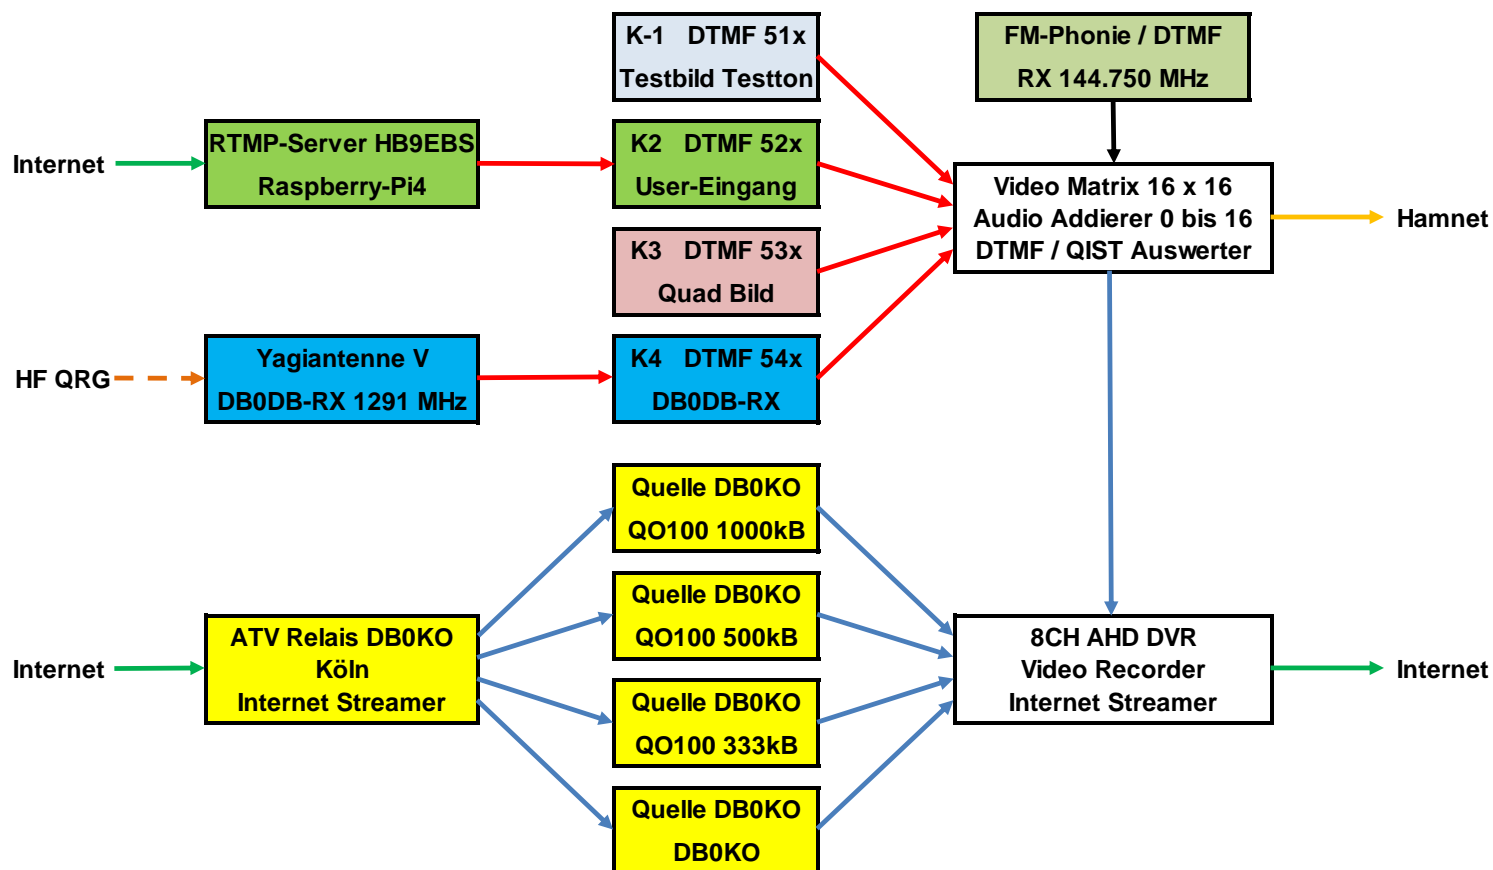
K-1 DTMF 51x
Testbild Testton

FM-Phonie / DTMF
RX 144.750 MHz

Internet

RTMP-Server HB9EBS
Raspberry-Pi4

K2 DTMF 52x
User-Eingang

Video Matrix 16 x 16
Audio Addierer 0 bis 16
DTMF / QIST Auswerter

Hamnet

K3 DTMF 53x
Quad Bild

HF QRG

Yagiantenne V
DB0DB-RX 1291 MHz

K4 DTMF 54x
DB0DB-RX

Quelle DB0KO
QO100 1000kB

Quelle DB0KO
QO100 500kB

Internet

ATV Relais DB0KO
Köln
Internet Streamer

8CH AHD DVR
Video Recorder
Internet Streamer

Internet

Quelle DB0KO
QO100 333kB

Quelle DB0KO
DB0KO